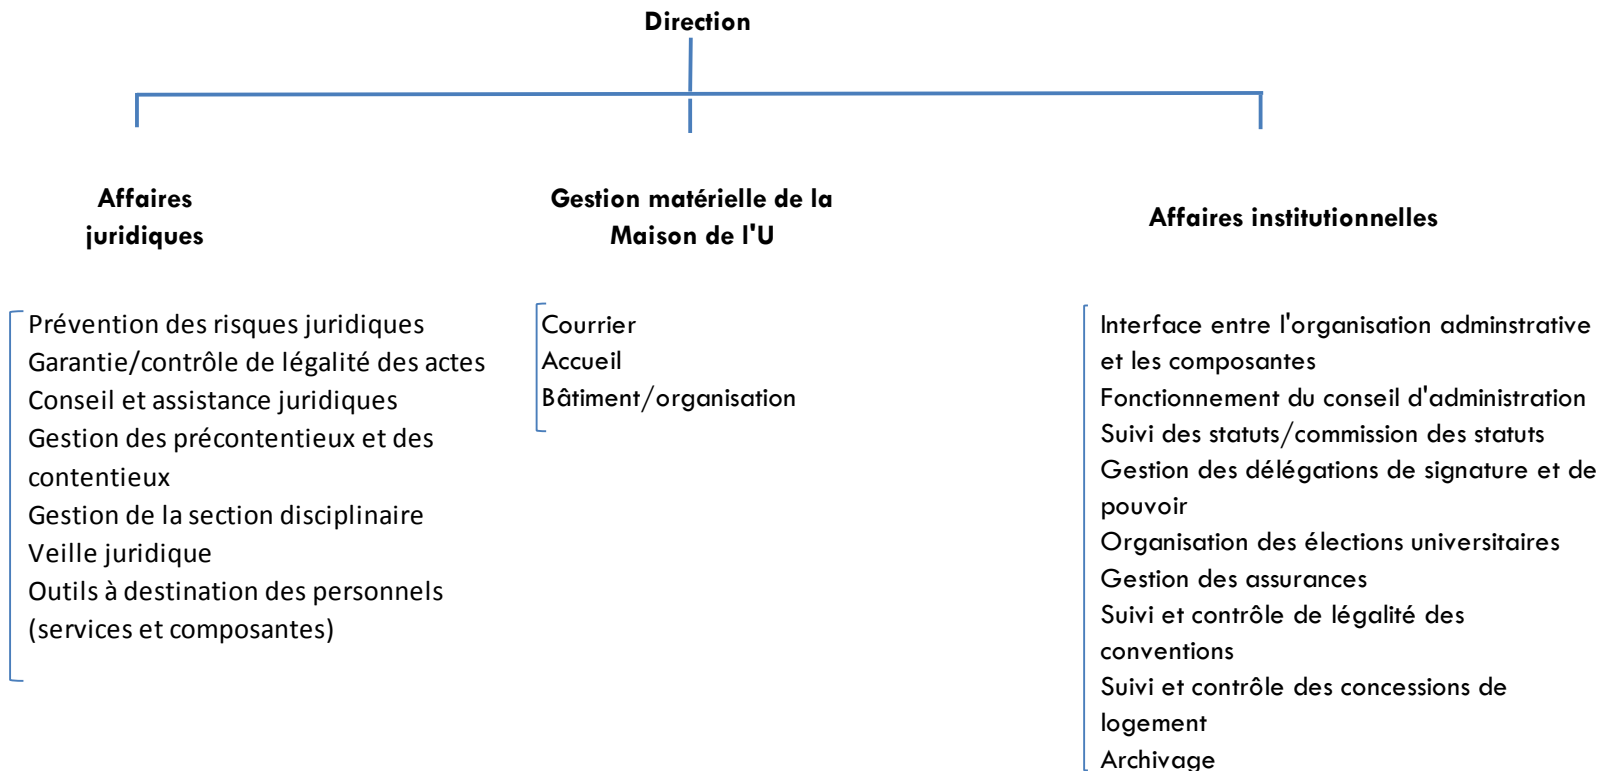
Direction

Affaires juridiques

Gestion matérielle de la Maison de l'U

Affaires institutionnelles

Prévention des risques juridiques
Garantie/contrôle de légalité des actes
Conseil et assistance juridiques
Gestion des précontentieux et des contentieux
Gestion de la section disciplinaire
Veille juridique
Outils à destination des personnels (services et composantes)

Courrier
Accueil
Bâtiment/organisation

Interface entre l'organisation adminstrative et les composantes
Fonctionnement du conseil d'administration
Suivi des statuts/commission des statuts
Gestion des délégations de signature et de pouvoir
Organisation des élections universitaires
Gestion des assurances
Suivi et contrôle de légalité des conventions
Suivi et contrôle des concessions de logement
Archivage